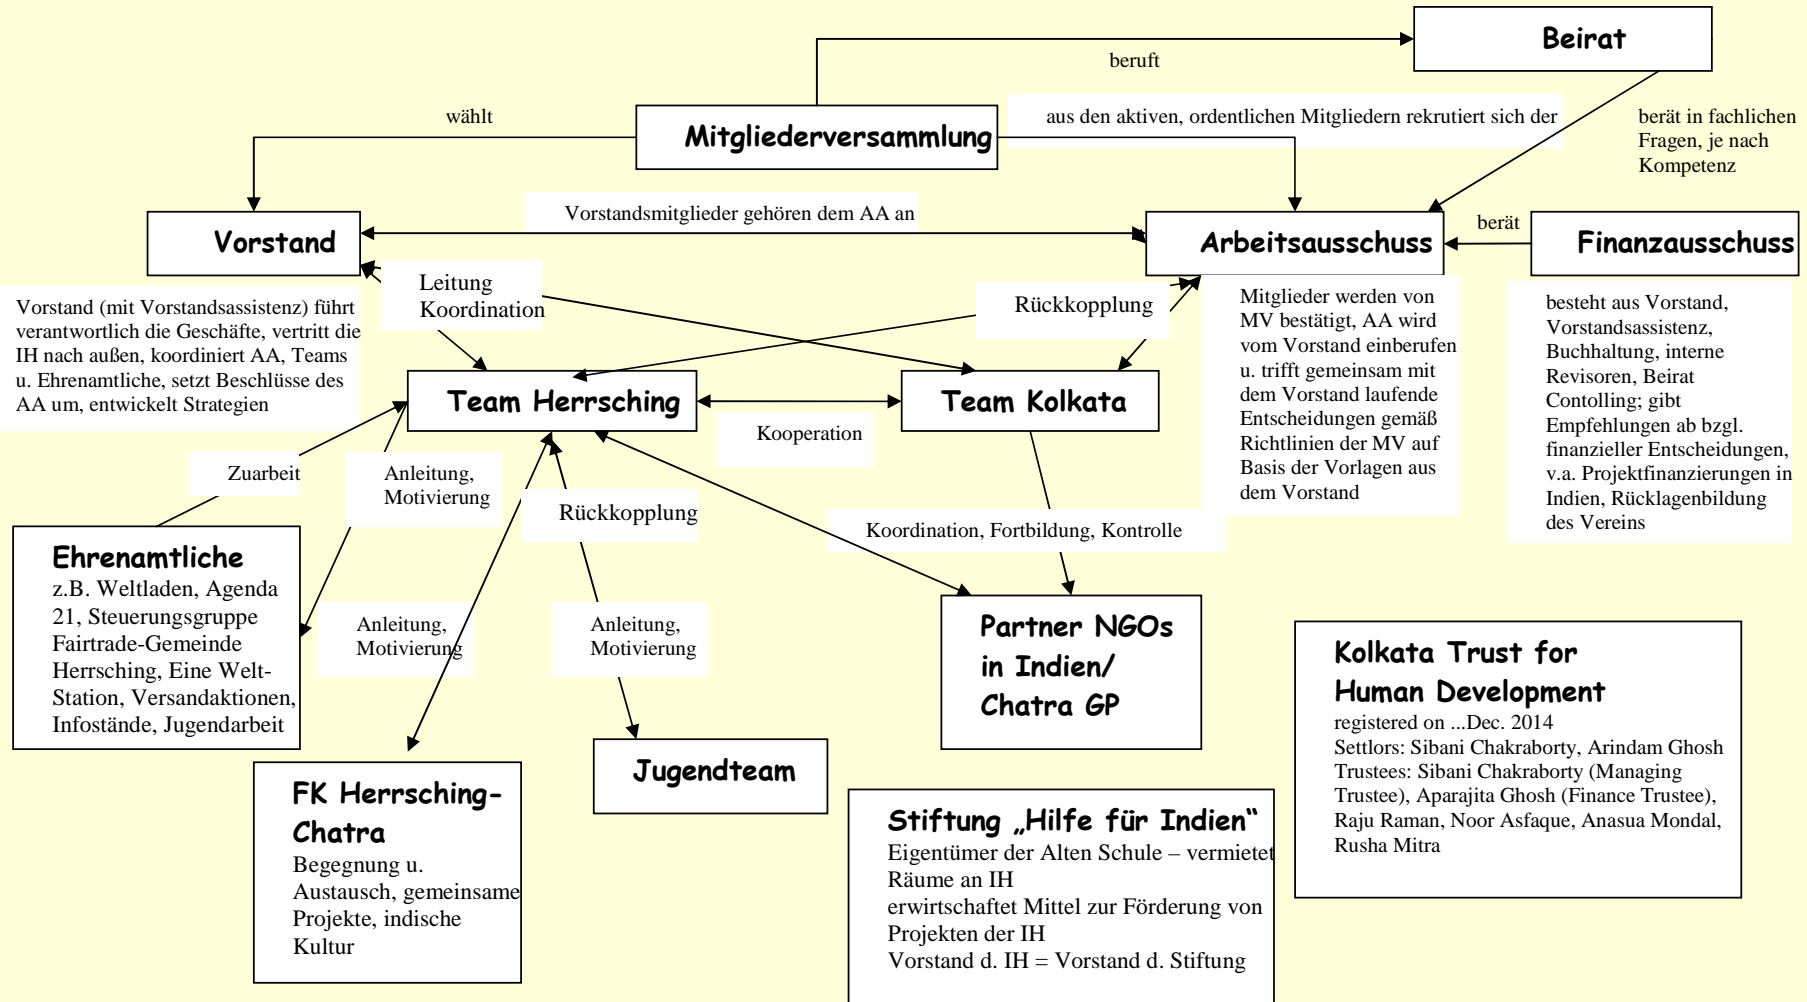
Beirat

beruft

wählt

Mitgliederversammlung

aus den aktiven, ordentlichen Mitgliedern rekrutiert sich der

berät in fachlichen Fragen, je nach Kompetenz

Vorstandsmitglieder gehören dem AA an

Vorstand

Arbeitsausschuss

berät

Finanzausschuss

Leitung Koordination

Vorstand (mit Vorstandsassistenz) führt verantwortlich die Geschäfte, vertritt die IH nach außen, koordiniert AA, Teams u. Ehrenamtliche, setzt Beschlüsse des AA um, entwickelt Strategien

Rückkopplung

Mitglieder werden von MV bestätigt, AA wird vom Vorstand einberufen u. trifft gemeinsam mit dem Vorstand laufende Entscheidungen gemäß Richtlinien der MV auf Basis der Vorlagen aus dem Vorstand

besteht aus Vorstand, Vorstandsassistenz, Buchhaltung, interne Revisoren, Beirat Contolling; gibt Empfehlungen ab bzgl. finanzieller Entscheidungen, v.a. Projektfinanzierungen in Indien, Rücklagenbildung des Vereins

Team Herrsching

Team Kolkata

Kooperation

Zuarbeit

Anleitung, Motivierung

Rückkopplung

Koordination, Fortbildung, Kontrolle

Ehrenamtliche
z.B. Weltladen, Agenda 21, Steuerungsgruppe Fairtrade-Gemeinde Herrsching, Eine Welt-Station, Versandaktionen, Infostände, Jugendarbeit

Anleitung, Motivierung

Anleitung, Motivierung

Partner NGOs in Indien/ Chatra GP

Kolkata Trust for Human Development
registered on ...Dec. 2014
Settlors: Sibani Chakraborty, Arindam Ghosh
Trustees: Sibani Chakraborty (Managing Trustee), Aparajita Ghosh (Finance Trustee), Raju Raman, Noor Asfaque, Anasua Mondal, Rusha Mitra

Jugendteam

FK Herrsching-Chatra
Begegnung u. Austausch, gemeinsame Projekte, indische Kultur

Stiftung „Hilfe für Indien"
Eigentümer der Alten Schule – vermietet Räume an IH
erwirtschaftet Mittel zur Förderung von Projekten der IH
Vorstand d. IH = Vorstand d. Stiftung